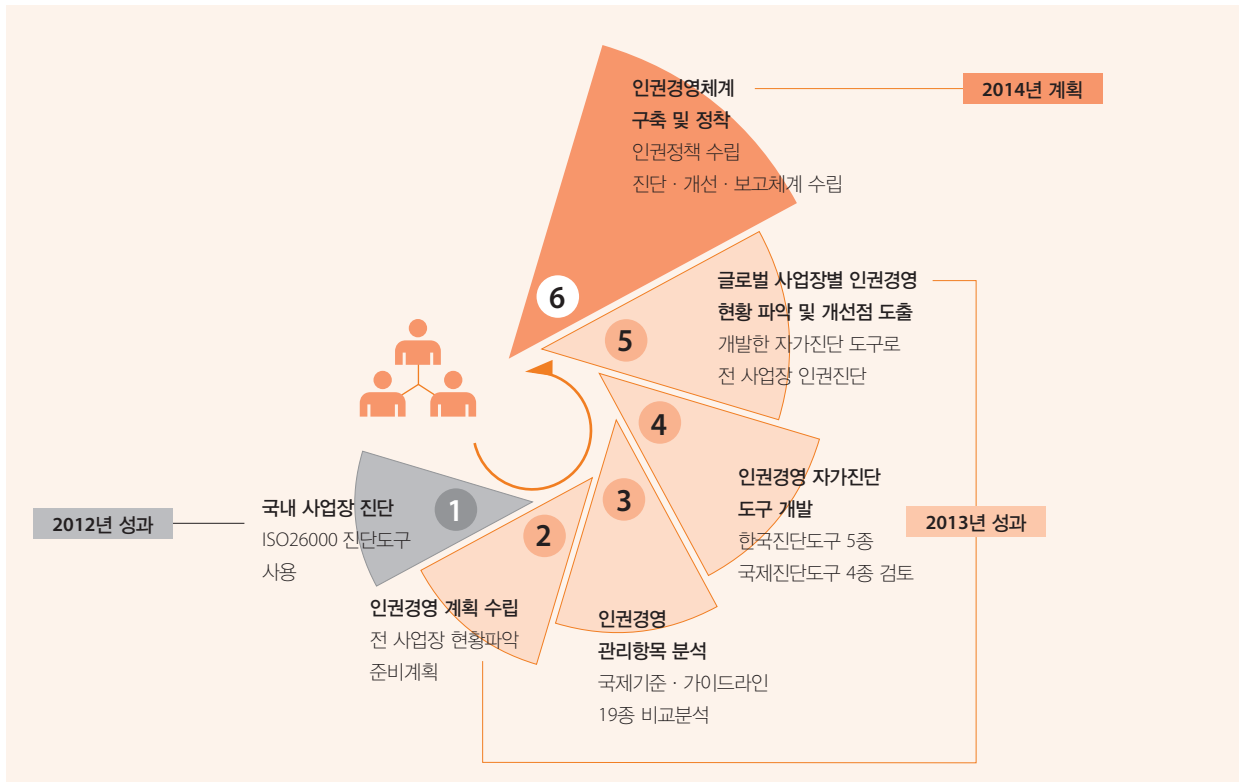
인권경영체계
구축 및 정착
인권정책 수립
진단 · 개선 · 보고체계 수립

2014년 계획

6

글로벌 사업장별 인권경영
현황 파악 및 개선점 도출
개발한 자가진단 도구로
전 사업장 인권진단

5

4

인권경영 자가진단
도구 개발
한국진단도구 5종
국제진단도구 4종 검토

2013년 성과

3

인권경영
관리항목 분석
국제기준 · 가이드라인
19종 비교분석

2

인권경영 계획 수립
전 사업장 현황파악
준비계획

1

국내 사업장 진단
ISO26000 진단도구
사용

2012년 성과